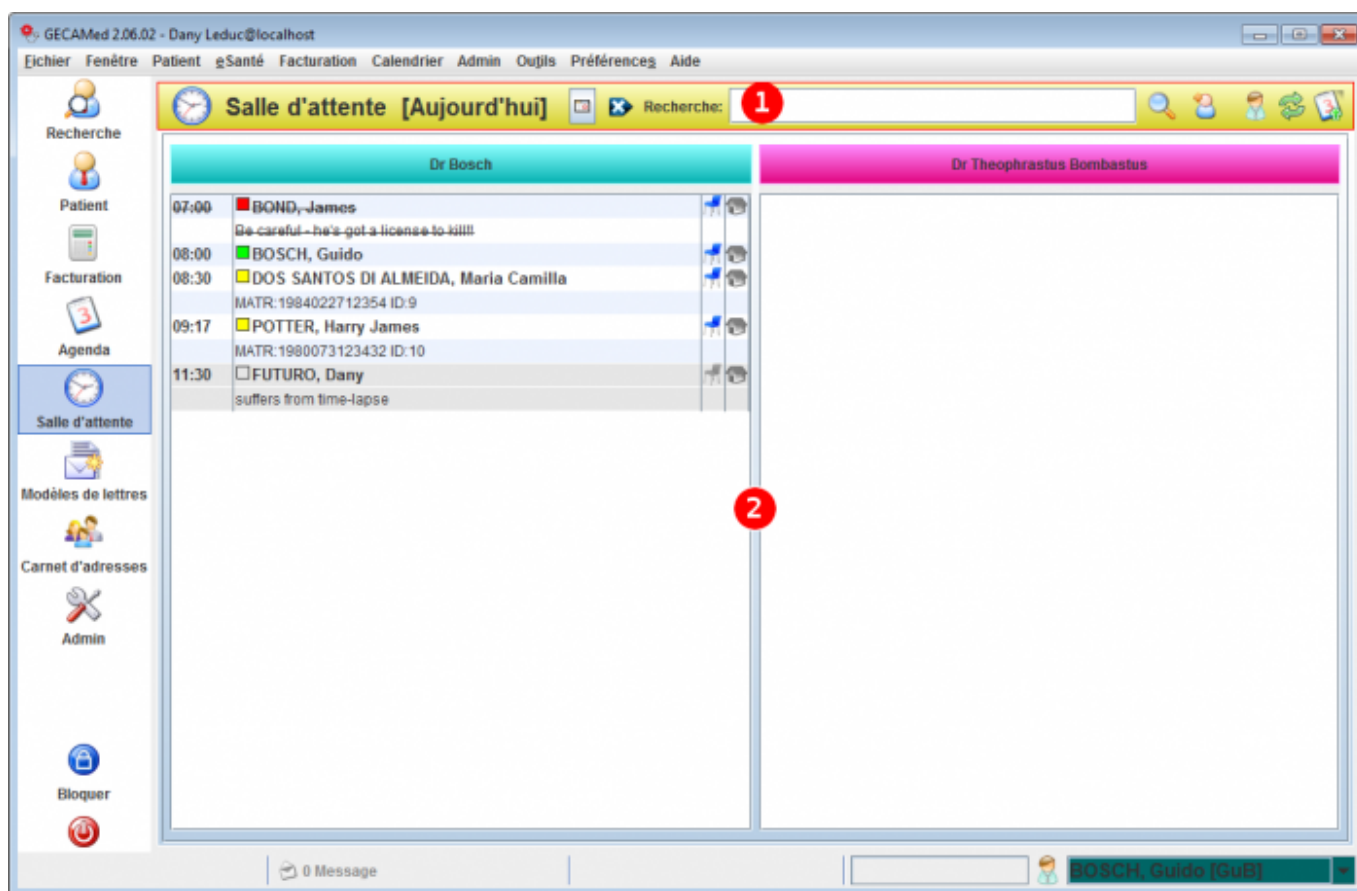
GECAMed 2.06.02 - Dany Leduc@localhost

Fichier Fenêtre Patient eSanté Facturation Calendrier Admin Outils Préférences Aide

Recherche
Patient
Facturation
Agenda
Salle d'attente
Modèles de lettres
Carnet d'adresses
Admin
Bloquer

Salle d'attente [Aujourd'hui] Recherche: 1

Dr Bosch

Dr Theophrastus Bombastus

07:00 BOND, James
Be careful - he's got a license to kill!!
08:00 BOSCH, Guido
08:30 DOS SANTOS DI ALMEIDA, Maria Camilla
MATR:1984022712354 ID:9
09:17 POTTER, Harry James
MATR:1980073123432 ID:10
11:30 FUTURO, Dany
suffers from time-lapse

2

0 Message

BOSCH, Guido [GuB]